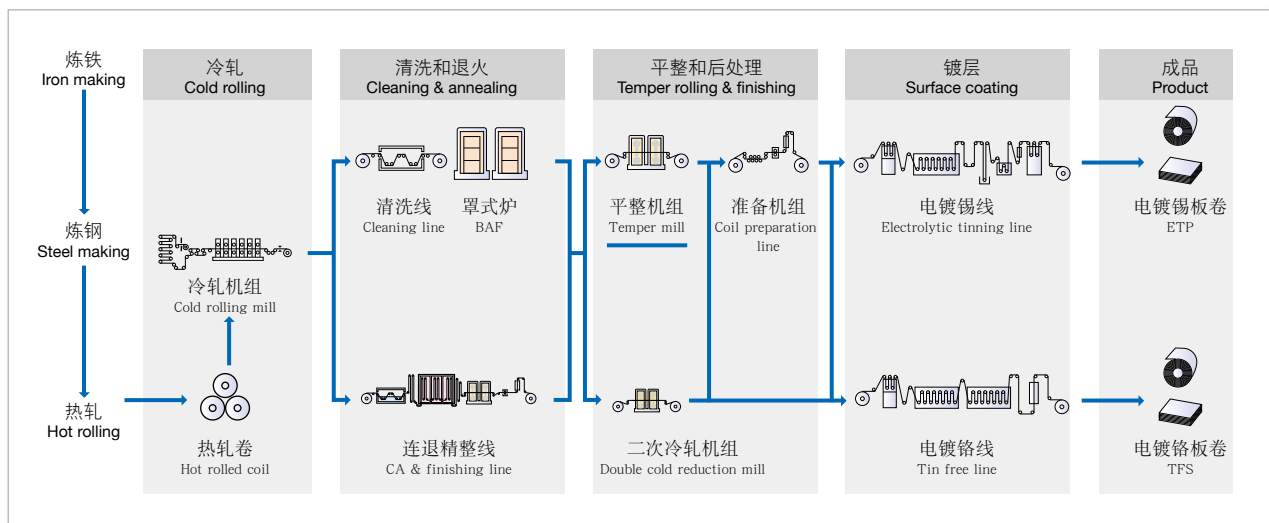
炼铁
Iron making

炼钢
Steel making

热轧
Hot rolling

冷轧
Cold rolling

冷轧机组
Cold rolling mill

热轧卷
Hot rolled coil

清洗和退火
Cleaning & annealing

清洗线
Cleaning line

罩式炉
BAF

连退精整线
CA & finishing line

平整和后处理
Temper rolling & finishing

平整机组
Temper mill

准备机组
Coil preparation line

二次冷轧机组
Double cold reduction mill

镀层
Surface coating

电镀锡线
Electrolytic tinning line

电镀铬线
Tin free line

成品
Product

电镀锡板卷
ETP

电镀铬板卷
TFS